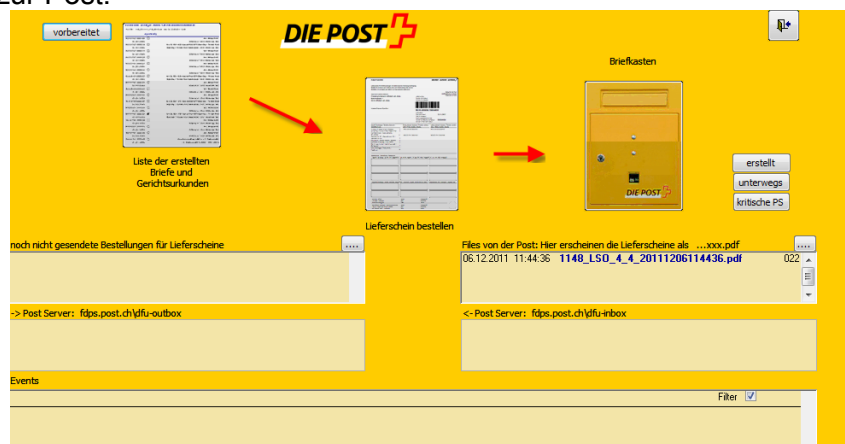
Zur Post:

vorbereitet

DIE POST

Briefkasten

Liste der erstellten Briefe und Gerichtsurkunden

Lieferschein bestellen

DIE POST

erstellt

unterwegs

kritische PS

noch nicht gesendete Bestellungen für Lieferscheine ....

Files von der Post: Hier erscheinen die Lieferscheine als ...xxx.pdf ....

06.12.2011 11:44:36 1148_LSO_4_4_20111206114436.pdf 022

-> Post Server: fdps.post.ch\dfu-outbox

<- Post Server: fdps.post.ch\dfu-inbox

Events

Filter